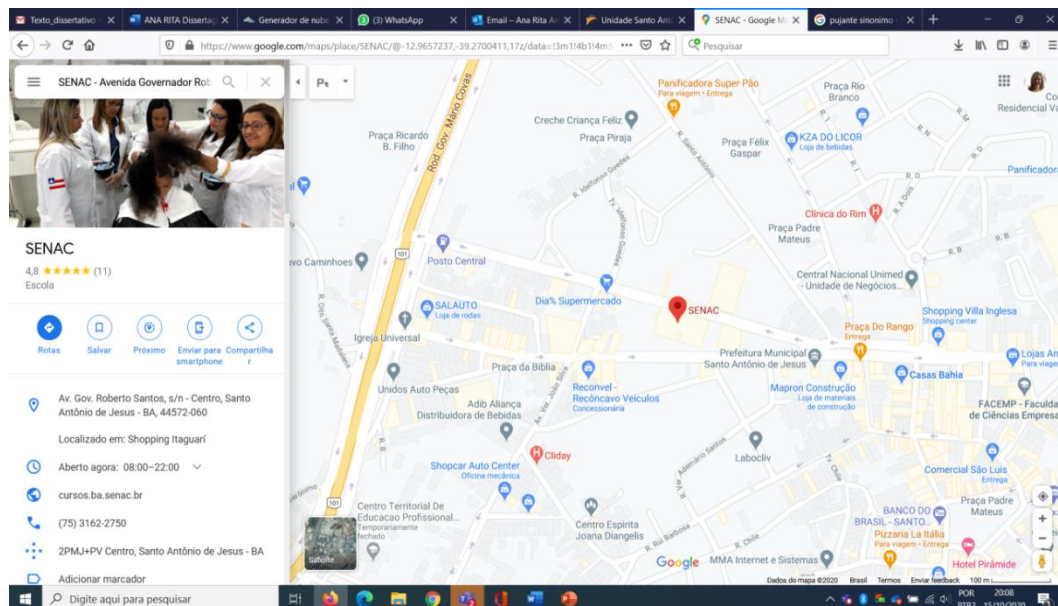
Texto_dissertativo | ANA RITA Dissertaç | Generador de nube | (3) WhatsApp | Email – Ana Rita Ar | Unidade Santo Ant | SENAC - Google M | pujante sinonimo

https://www.google.com/maps/place/SENAC/@-12.9657237,-39.2700411,17z/data=!3m1!4b1!4m5 ••• Pesquisar

SENAC - Avenida Governador Rob

Pe

SENAC
4,8 ★★★★★ (11)
Escola

Rotas | Salvar | Próximo | Enviar para smartphone | Compartilhar

Av. Gov. Roberto Santos, s/n - Centro, Santo Antônio de Jesus - BA, 44572-060

Localizado em: Shopping Itaguarí

Aberto agora: 08:00–22:00

cursos.ba.senac.br

(75) 3162-2750

2PMJ+PV Centro, Santo Antônio de Jesus - BA

Adicionar marcador

Rod. Gov. Mário Covas
Praça Ricardo B. Filho
Creche Criança Feliz
Praça Piraja
Panificadora Super Pão
Para viagem • Entrega
Praça Rio Branco
Praça Félix Gaspar
KZA DO LICOR
Loja de bebidas
Residencial Va
Panificador
Clínica do Rim
Praça Padre Mateus
vo Caminhoes
Posto Central
Central Nacional Unimed - Unidade de Negócios...
SALAUTO
Loja de rodas
Dia% Supermercado
SENAC
Shopping Villa Inglesa
Shopping center
Igreja Universal
Praça Do Rango
Entrega
Lojas An
Para viage
Prefeitura Municipal de Santo Antônio de Jesus
Praça da Bíblia
Casas Bahia
Unidos Auto Peças
Reconvel - Recôncavo Veículos
Concessionária
Mapron Construção
Loja de materiais de construção
FACEMP - Faculda de Ciências Empres
Adib Aliança Distribuidora de Bebidas
Cliday
Laboclív
Shopcar Auto Center
Oficina mecânica
Comercial São Luis
Entrega
Praça Padre Mateus
BANCO DO BRASIL - SANTO...
Centro Territorial De Educacao Profissional...
Temporariamente fechado
Centro Espírita Joana Diangelis
Pizzaria La Itália
Para viagem • Entrega
Hotel Pirâmide
MMA Internet e Sistemas
Satélite
Google
Dados do mapa ©2020 Brasil Termos Enviar feedback 100 m

Digite aqui para pesquisar
POR PTB2 20:08 15/10/2020